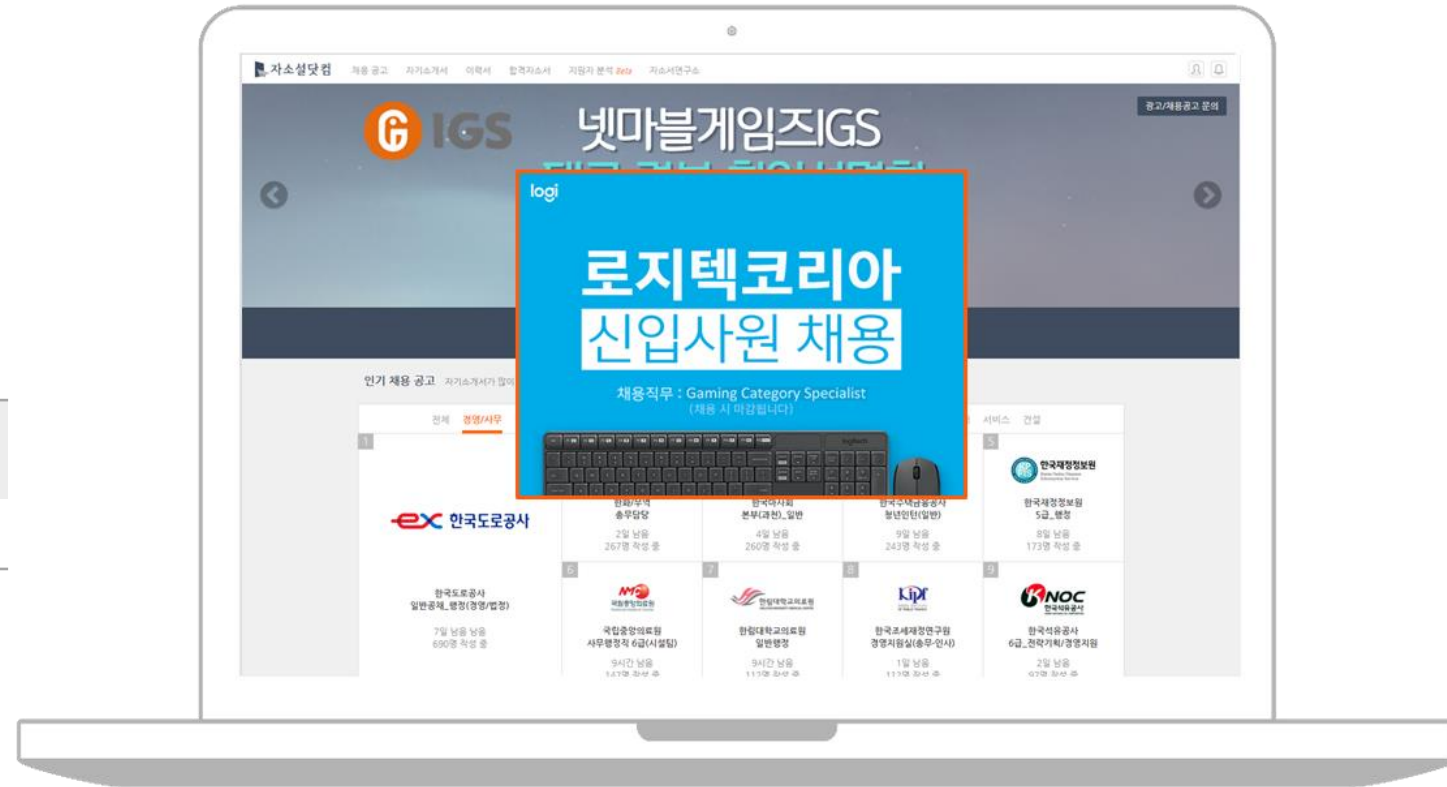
자소설닷컴 채용 공고 자기소개서 이력서 합격자소서 지원자 분석 Beta 자소서연구소

광고/채용공고 문의

IGS 넷마블게임즈IGS

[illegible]

logi

로지텍코리아
신입사원 채용

채용직무 : Gaming Category Specialist
(채용 시 마감됩니다)

logitech

인기 채용 공고 자기소개서가 많이 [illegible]

전체 경영/사무 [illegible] 서비스 건설

1

ex 한국도로공사

한국도로공사
일반공채_행정(경영/법정)

7일 남음 남음
690명 작성 중

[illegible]
총무담당

2일 남음
267명 작성 중

한국마사회
본부(과천)_일반

4일 남음
260명 작성 중

한국주택금융공사
청년인턴(일반)

9일 남음
243명 작성 중

5

한국재정정보원

한국재정정보원
5급_행정

8일 남음
173명 작성 중

6

국립중앙의료원

국립중앙의료원
사무행정직 6급(시설팀)

9시간 남음
141명 작성 중

7

한림대학교의료원

한림대학교의료원
일반행정

9시간 남음
113명 작성 중

8

KIPF

한국조세재정연구원
경영지원실(총무·인사)

1일 남음
113명 작성 중

9

KNOC 한국석유공사

한국석유공사
6급_전략기획/경영지원

2일 남음
97명 작성 중